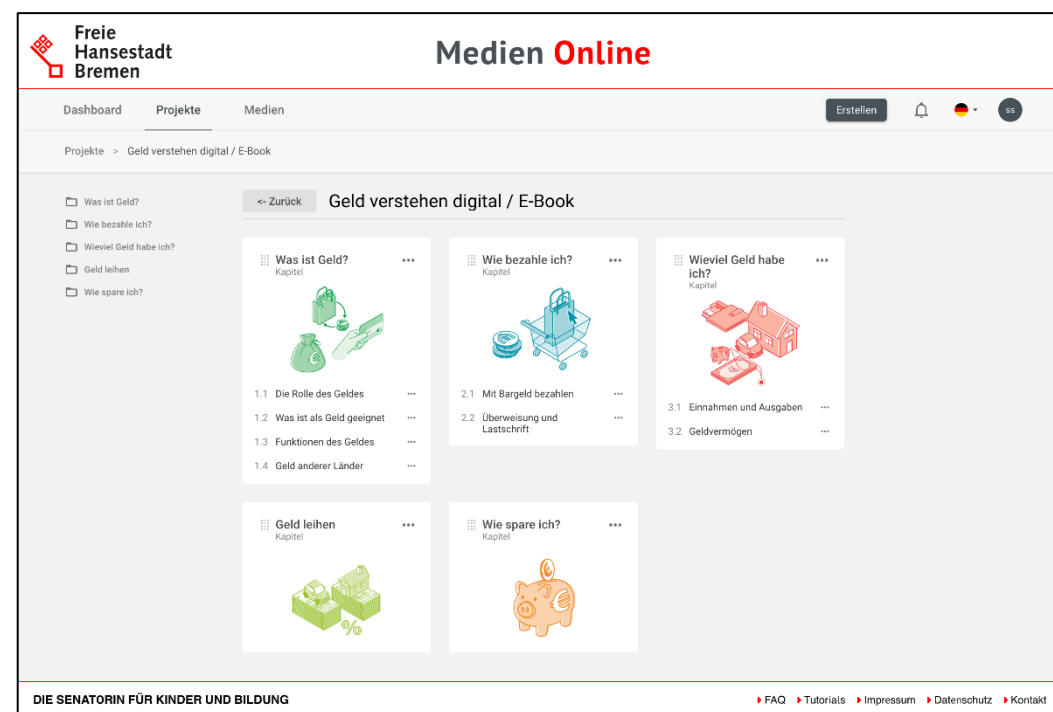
Freie Hansestadt Bremen

Medien Online

Dashboard Projekte Medien

Erstellen

ss

Projekte > Geld verstehen digital / E-Book

Was ist Geld?
Wie bezahle ich?
Wieviel Geld habe ich?
Geld leihen
Wie spare ich?

<- Zurück Geld verstehen digital / E-Book

Was ist Geld?
Kapitel
•••

1.1 Die Rolle des Geldes •••
1.2 Was ist als Geld geeignet •••
1.3 Funktionen des Geldes •••
1.4 Geld anderer Länder •••

Wie bezahle ich?
Kapitel
•••

2.1 Mit Bargeld bezahlen •••
2.2 Überweisung und Lastschrift •••

Wieviel Geld habe ich?
Kapitel
•••

3.1 Einnahmen und Ausgaben •••
3.2 Geldvermögen •••

Geld leihen
Kapitel
•••

%

Wie spare ich?
Kapitel
•••

DIE SENATORIN FÜR KINDER UND BILDUNG

▸ FAQ ▸ Tutorials ▸ Impressum ▸ Datenschutz ▸ Kontakt